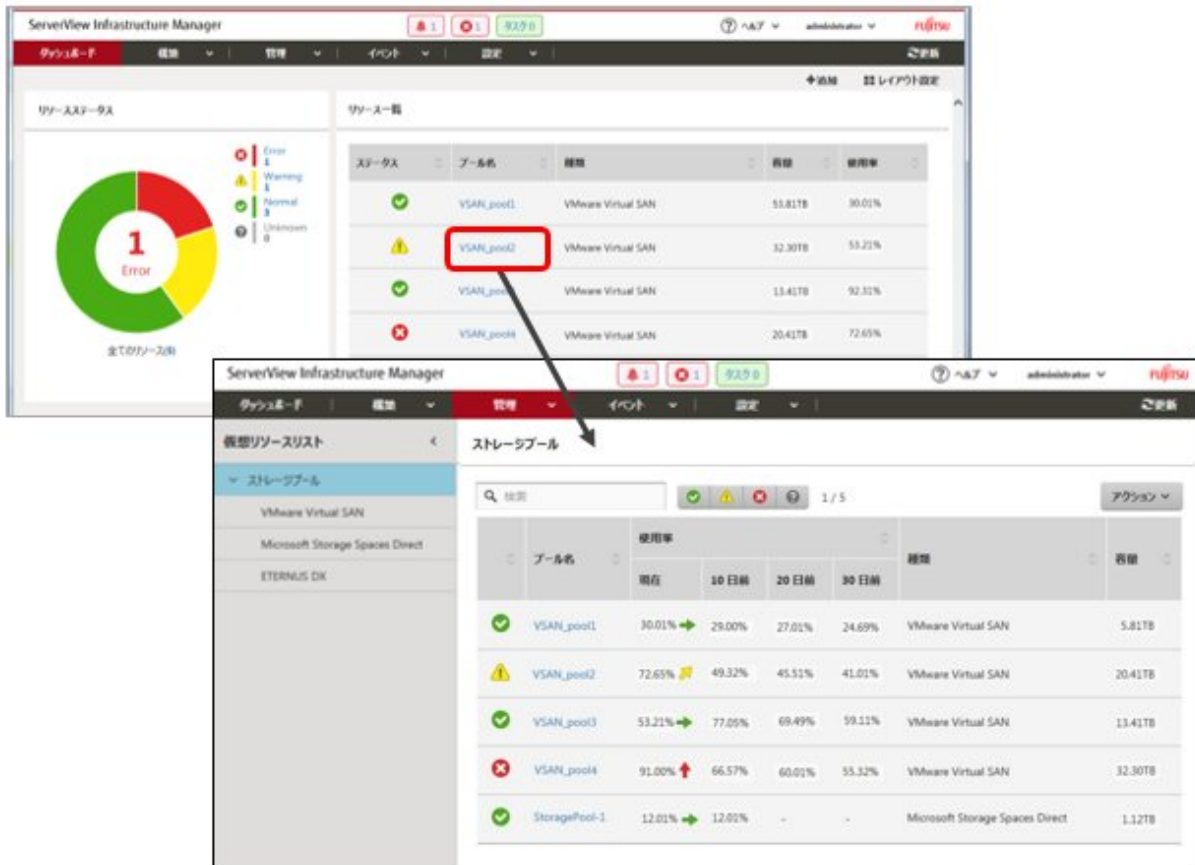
ServerView Infrastructure Manager
1 1 タスク0
ヘルプ administrator FUJITSU
ダッシュボード 構築 管理 イベント 設定 更新
+追加 レイアウト設定
リソースステータス
リソース一覧
Error 1
Warning 1
Normal 3
Unknown 0
1
Error
全てのリソース(5)

| ステータス | プール名 | 種類 | 容量 | 使用率 |
|---|---|---|---|---|
| | VSAN_pool1 | VMware Virtual SAN | 53.81TB | 30.01% |
| | VSAN_pool2 | VMware Virtual SAN | 32.30TB | 53.21% |
| | VSAN_pool3 | VMware Virtual SAN | 13.41TB | 92.31% |
| | VSAN_pool4 | VMware Virtual SAN | 20.41TB | 72.65% |

ServerView Infrastructure Manager
1 1 タスク0
ヘルプ administrator FUJITSU
ダッシュボード 構築 管理 イベント 設定 更新
仮想リソースリスト
ストレージプール
ストレージプール
VMware Virtual SAN
Microsoft Storage Spaces Direct
ETERNUS DX
検索
1/5
アクション

| | プール名 | 使用率 現在 | 10日前 | 20日前 | 30日前 | 種類 | 容量 |
|---|---|---|---|---|---|---|---|
| | VSAN_pool1 | 30.01% | 29.00% | 27.01% | 24.69% | VMware Virtual SAN | 5.81TB |
| | VSAN_pool2 | 72.65% | 49.32% | 45.51% | 41.01% | VMware Virtual SAN | 20.41TB |
| | VSAN_pool3 | 53.21% | 77.05% | 69.49% | 59.11% | VMware Virtual SAN | 13.41TB |
| | VSAN_pool4 | 91.00% | 66.57% | 60.01% | 55.32% | VMware Virtual SAN | 32.30TB |
| | StoragePool-1 | 12.01% | 12.01% | - | - | Microsoft Storage Spaces Direct | 1.12TB |